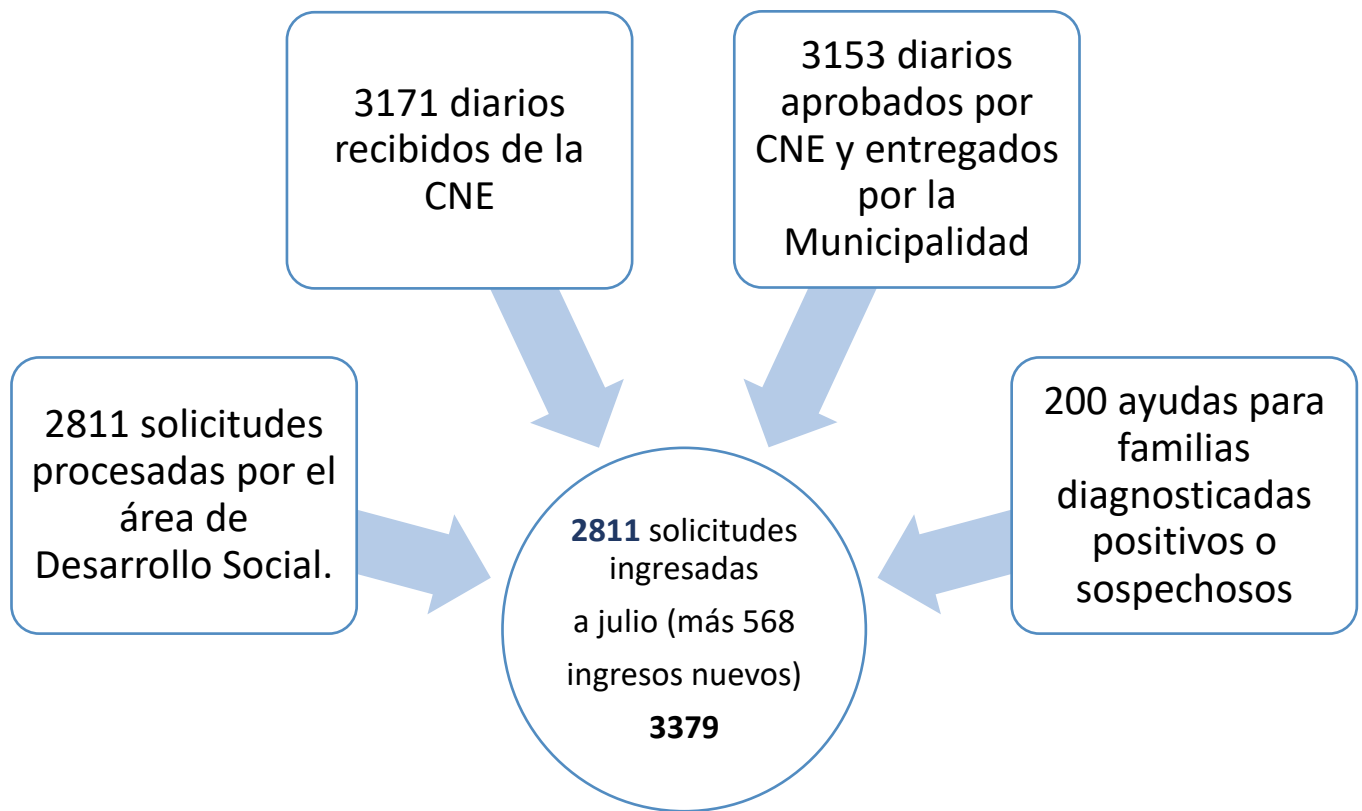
3171 diarios recibidos de la CNE

3153 diarios aprobados por CNE y entregados por la Municipalidad

2811 solicitudes procesadas por el área de Desarrollo Social.

2811 solicitudes ingresadas

a julio (más 568 ingresos nuevos)

3379

200 ayudas para familias diagnosticadas positivos o sospechosos